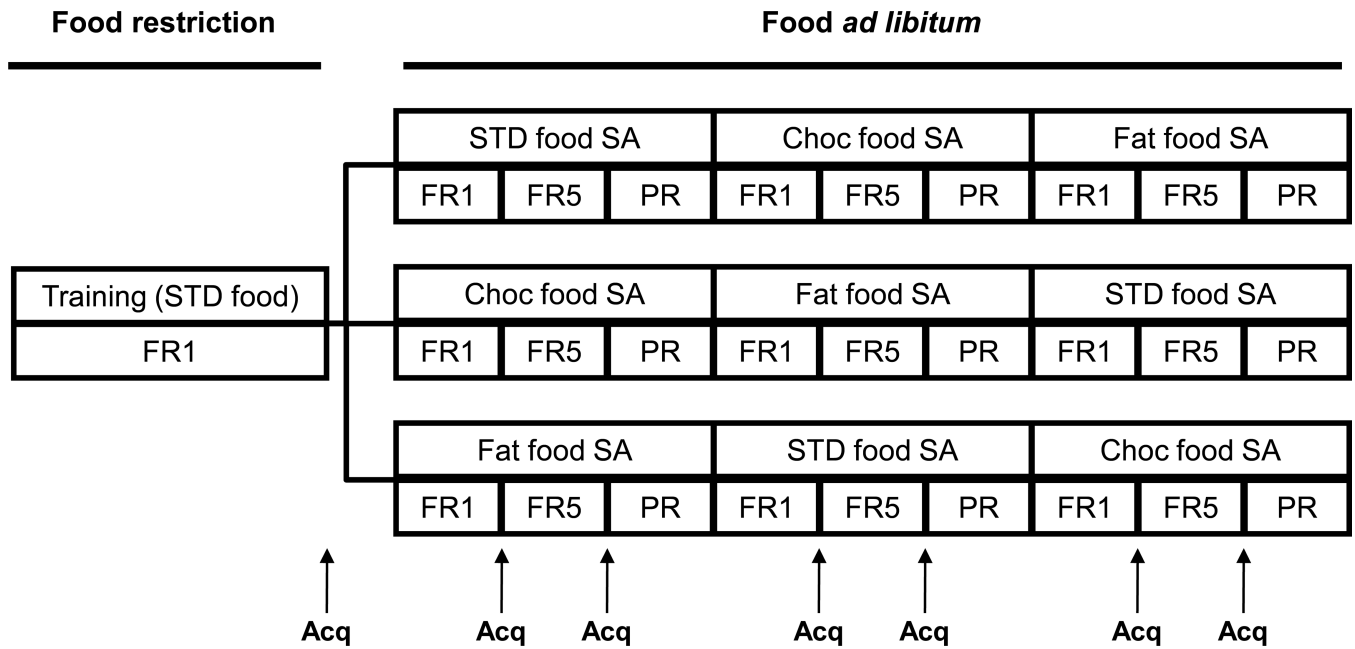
Food restriction

Food *ad libitum*

Training (STD food)
FR1

STD food SA | Choc food SA | Fat food SA
FR1 FR5 PR FR1 FR5 PR FR1 FR5 PR

Choc food SA | Fat food SA | STD food SA
FR1 FR5 PR FR1 FR5 PR FR1 FR5 PR

Fat food SA | STD food SA | Choc food SA
FR1 FR5 PR FR1 FR5 PR FR1 FR5 PR

Acq Acq Acq Acq Acq Acq Acq